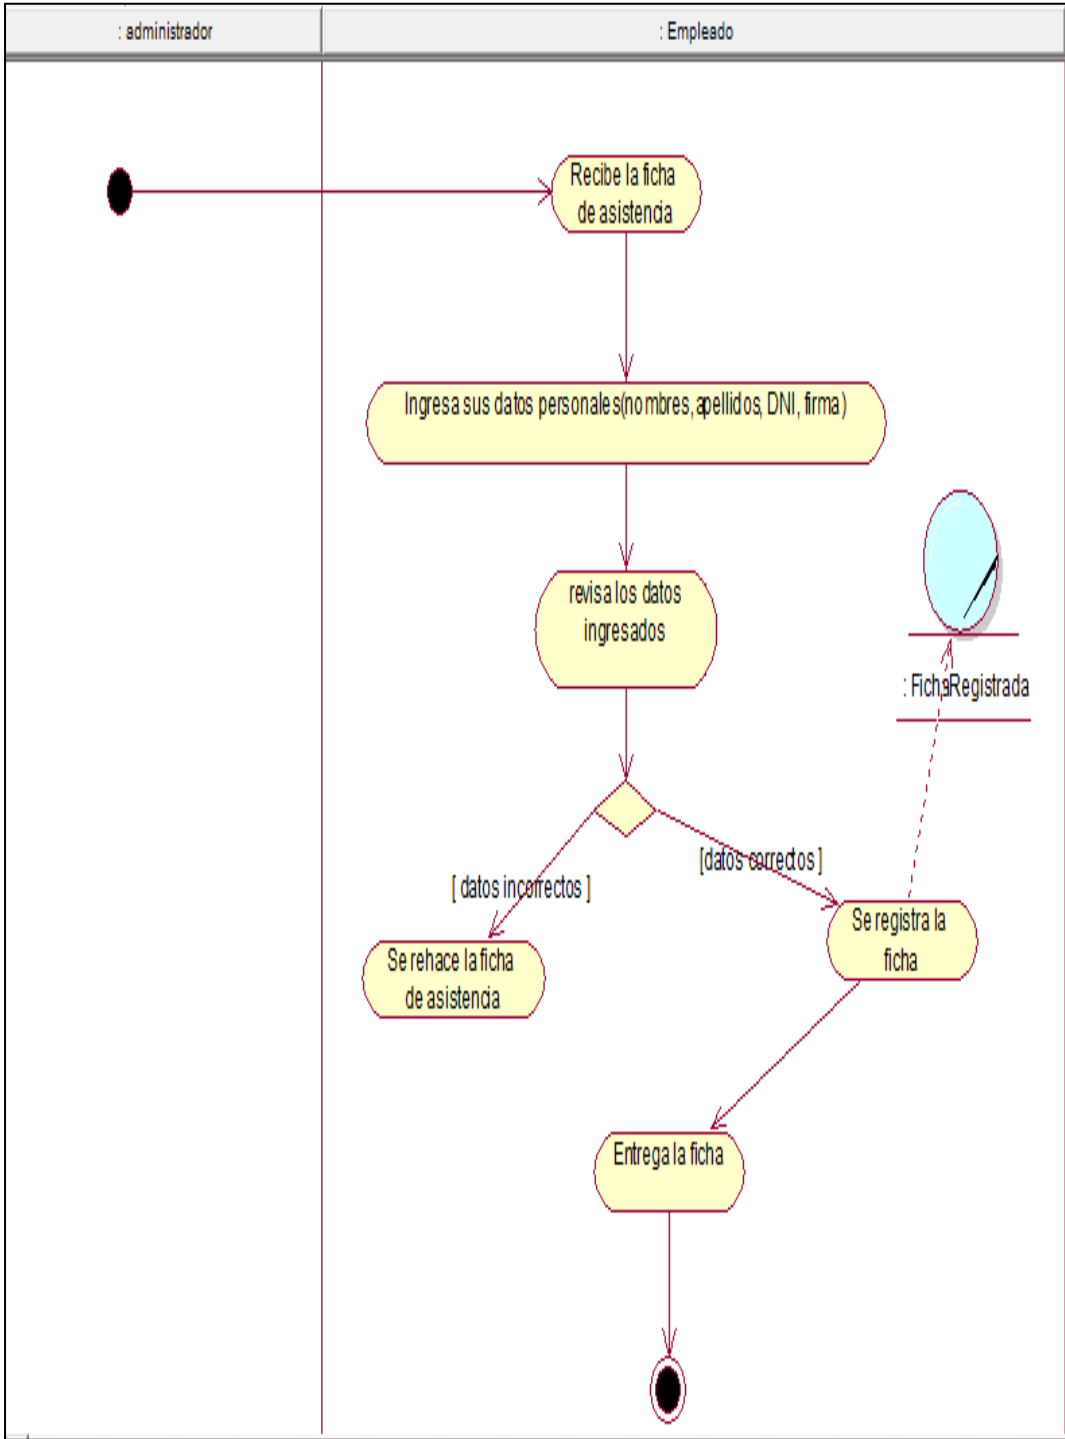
: administrador

: Empleado

Recibe la ficha de asistencia

Ingresa sus datos personales(nombres, apellidos, DNI, firma)

revisa los datos ingresados

: FichaRegistrada

[datos correctos]

[ datos incorrectos ]

Se registra la ficha

Se rehace la ficha de asistencia

Entrega la ficha